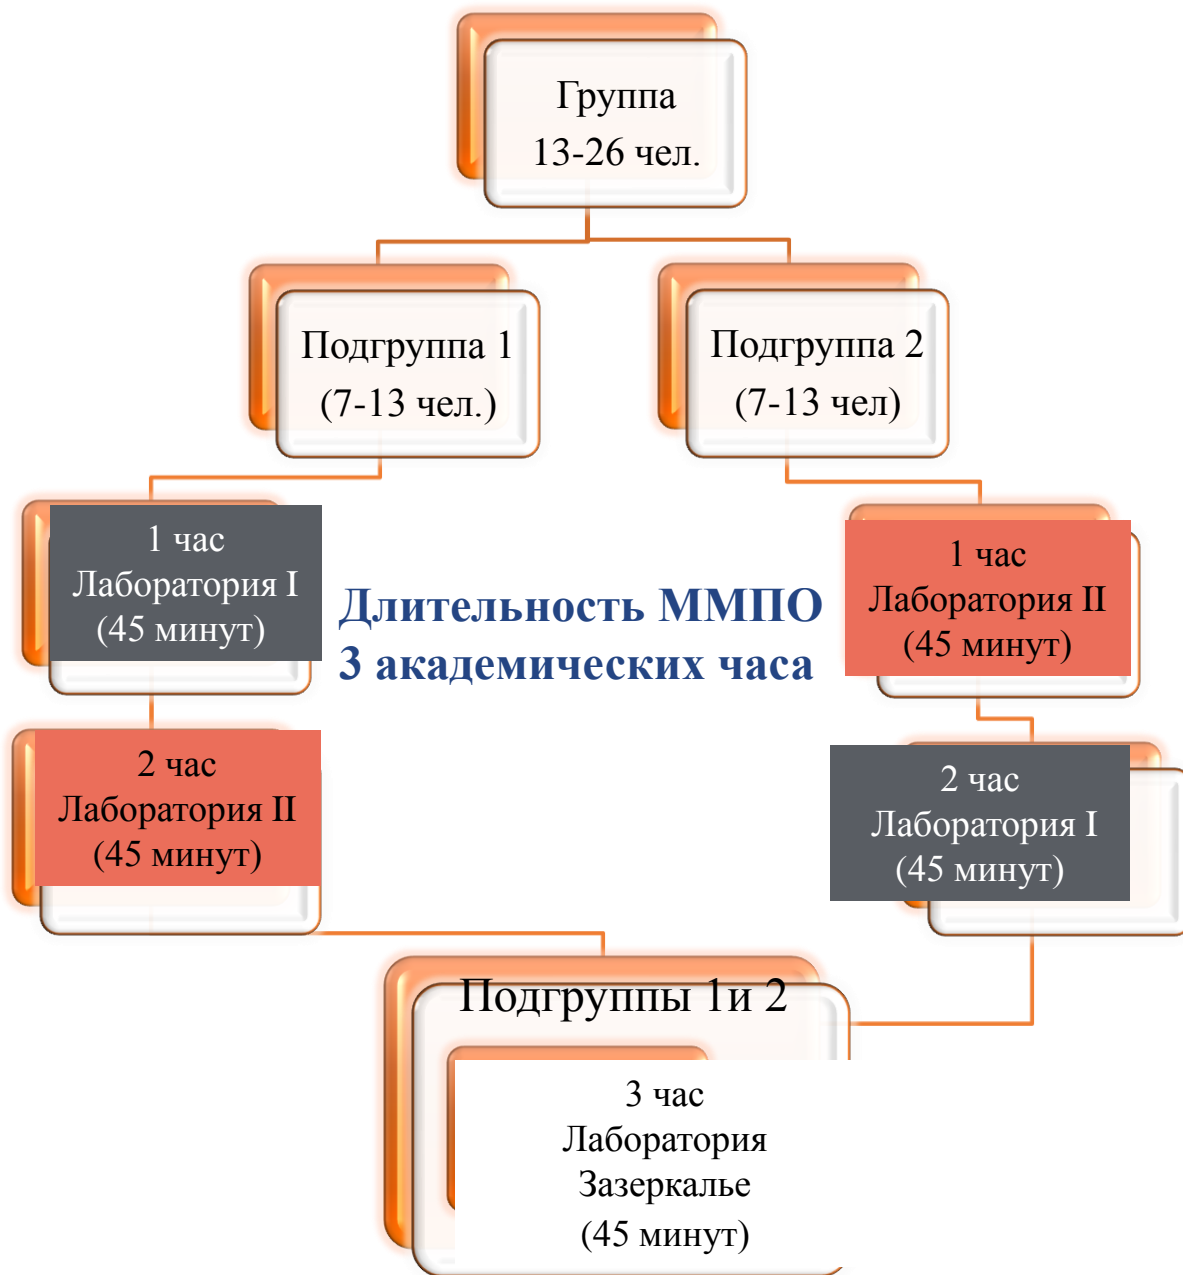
Группа
13-26 чел.

Подгруппа 1
(7-13 чел.)

Подгруппа 2
(7-13 чел)

1 час
Лаборатория I
(45 минут)

Длительность ММПО
3 академических часа

1 час
Лаборатория II
(45 минут)

2 час
Лаборатория II
(45 минут)

2 час
Лаборатория I
(45 минут)

Подгруппы 1и 2

3 час
Лаборатория
Зазеркалье
(45 минут)